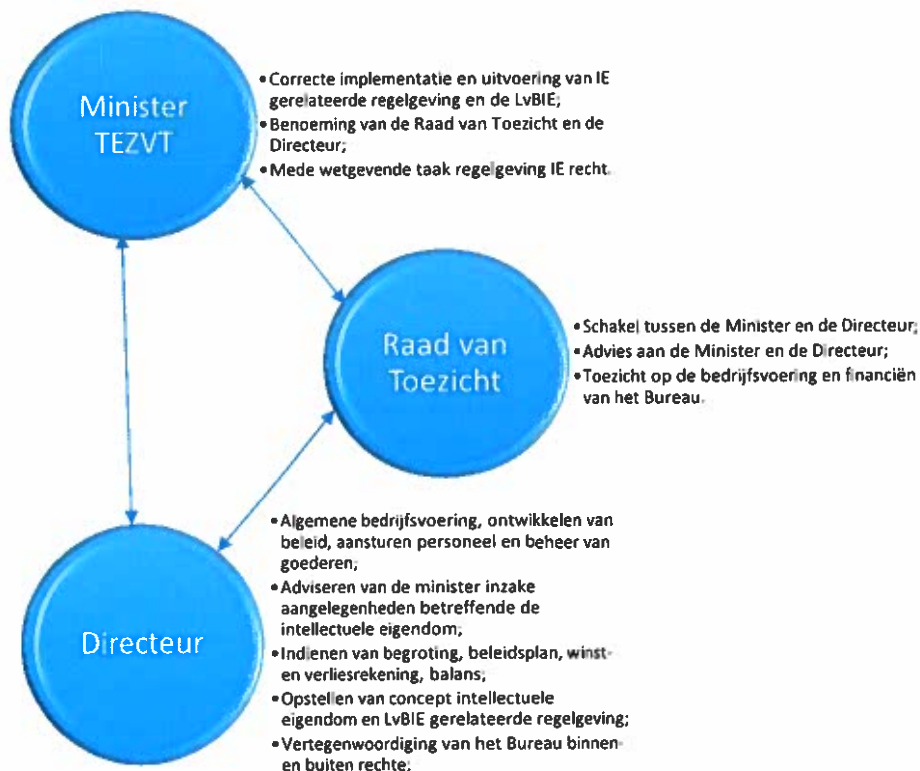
Minister TEZVT

• Correcte implementatie en uitvoering van IE gerelateerde regelgeving en de LvBIE;
• Benoeming van de Raad van Toezicht en de Directeur;
• Mede wetgevende taak regelgeving IE recht.

Raad van Toezicht

• Schakel tussen de Minister en de Directeur;
• Advies aan de Minister en de Directeur;
• Toezicht op de bedrijfsvoering en financiën van het Bureau.

Directeur

• Algemene bedrijfsvoering, ontwikkelen van beleid, aansturen personeel en beheer van goederen;
• Adviseren van de minister inzake aangelegenheden betreffende de intellectuele eigendom;
• Indienen van begroting, beleidsplan, winst- en verliesrekening, balans;
• Opstellen van concept intellectuele eigendom en LvBIE gerelateerde regelgeving;
• Vertegenwoordiging van het Bureau binnen- en buiten rechte.